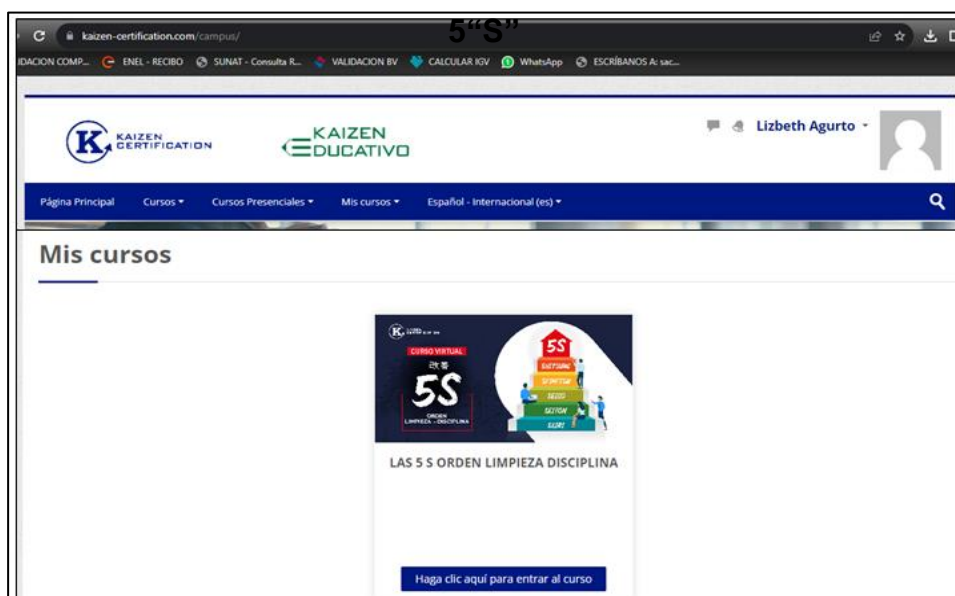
5"S"

kaizen-certification.com/campus/

IDACION COMP... ENEL - RECIBO SUNAT - Consulta R... VALIDACION BV CALCULAR IGV WhatsApp ESCRÍBANOS A: sac...

KAIZEN CERTIFICATION

KAIZEN EDUCATIVO

Lizbeth Agurto

Página Principal Cursos Cursos Presenciales Mis cursos Español - Internacional (es)

Mis cursos

CURSO VIRTUAL

5S

ORDEN LIMPIEZA - DISCIPLINA

5S

SHITSUKE

SEIKETSU

SEISO

SEITON

SEIRI

LAS 5 S ORDEN LIMPIEZA DISCIPLINA

Haga clic aquí para entrar al curso